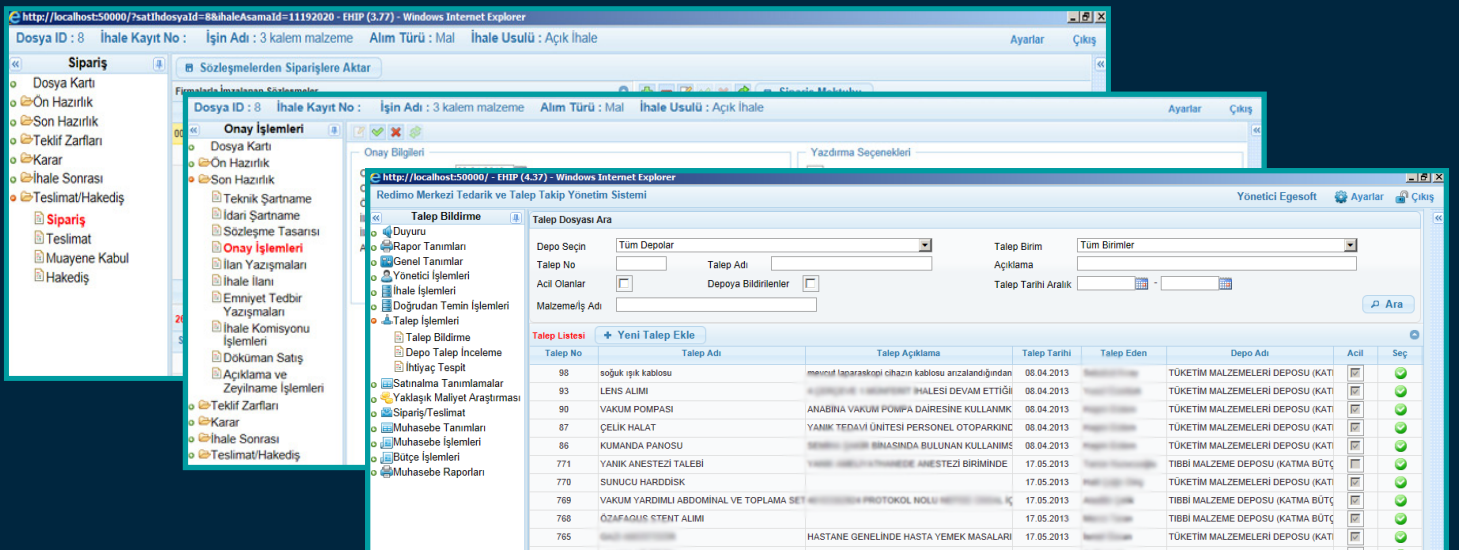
http://localhost:50000/?satIhdosyaId=8&ihaleAsamaId=11192020 - EHIP (3.77) - Windows Internet Explorer

Dosya ID : 8 İhale Kayıt No : İşin Adı : 3 kalem malzeme Alım Türü : Mal İhale Usulü : Açık İhale Ayarlar Çıkış

Sipariş
Dosya Kartı
Ön Hazırlık
Son Hazırlık
Teklif Zarfları
Karar
İhale Sonrası
Teslimat/Hakediş
Sipariş
Teslimat
Muayene Kabul
Hakediş

Sözleşmelerden Siparişlere Aktar

Dosya ID : 8 İhale Kayıt No : İşin Adı : 3 kalem malzeme Alım Türü : Mal İhale Usulü : Açık İhale Ayarlar Çıkış

Onay İşlemleri
Dosya Kartı
Ön Hazırlık
Son Hazırlık
Teknik Şartname
İdari Şartname
Sözleşme Tasarısı
Onay İşlemleri
İlan Yazışmaları
İhale İlanı
Emniyet Tedbir Yazışmaları
İhale Komisyonu İşlemleri
Döküman Satış
Açıklama ve Zeyilname İşlemleri
Teklif Zarfları
Karar
İhale Sonrası
Teslimat/Hakediş

Onay Bilgileri
Yazdırma Seçenekleri

http://localhost:50000/ - EHIP (4.37) - Windows Internet Explorer
Redimo Merkezi Tedarik ve Talep Takip Yönetim Sistemi
Yönetici Egesoft Ayarlar Çıkış

Talep Bildirme
Duyuru
Rapor Tanımları
Genel Tanımlar
Yönetici İşlemleri
İhale İşlemleri
Doğrudan Temin İşlemleri
Talep İşlemleri
Talep Bildirme
Depo Talep İnceleme
İhtiyaç Tespit
Satınalma Tanımlamalar
Yaklaşık Maliyet Araştırması
Sipariş/Teslimat
Muhasebe Tanımları
Muhasebe İşlemleri
Bütçe İşlemleri
Muhasebe Raporları

Talep Dosyası Ara
Depo Seçin Tüm Depolar
Talep Birim Tüm Birimler
Talep No
Talep Adı
Açıklama
Acil Olanlar
Depoya Bildirilenler
Talep Tarihi Aralık -
Malzeme/İş Adı
Ara

Talep Listesi
Yeni Talep Ekle

| Talep No | Talep Adı | Talep Açıklama | Talep Tarihi | Talep Eden | Depo Adı | Acil | Seç |
|---|---|---|---|---|---|---|---|
| 98 | soğuk ışık kablosu | mevcut laparaskopi cihazın kablosu arızalandığından | 08.04.2013 | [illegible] | TÜKETİM MALZEMELERİ DEPOSU (KATI | | |
| 93 | LENS ALIMI | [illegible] İHALESİ DEVAM ETTİĞİ | 08.04.2013 | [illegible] | TÜKETİM MALZEMELERİ DEPOSU (KATI | | |
| 90 | VAKUM POMPASI | ANABİNA VAKUM POMPA DAİRESİNE KULLANMK | 08.04.2013 | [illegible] | TÜKETİM MALZEMELERİ DEPOSU (KATI | | |
| 87 | ÇELİK HALAT | YANIK TEDAVİ ÜNİTESİ PERSONEL OTOPARKIND | 08.04.2013 | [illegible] | TÜKETİM MALZEMELERİ DEPOSU (KATI | | |
| 86 | KUMANDA PANOSU | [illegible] BİNASINDA BULUNAN KULLANIMS | 08.04.2013 | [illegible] | TÜKETİM MALZEMELERİ DEPOSU (KATI | | |
| 771 | YANIK ANESTEZİ TALEBİ | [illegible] ANESTEZİ BİRİMİNDE | 17.05.2013 | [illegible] | TIBBİ MALZEME DEPOSU (KATMA BÜTÇ | | |
| 770 | SUNUCU HARDDİSK | | 17.05.2013 | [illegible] | TÜKETİM MALZEMELERİ DEPOSU (KATI | | |
| 769 | VAKUM YARDIMLI ABDOMİNAL VE TOPLAMA SET | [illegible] PROTOKOL NOLU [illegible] | 17.05.2013 | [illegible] | TIBBİ MALZEME DEPOSU (KATMA BÜTÇ | | |
| 768 | ÖZAFAGUS STENT ALIMI | | 17.05.2013 | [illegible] | TIBBİ MALZEME DEPOSU (KATMA BÜTÇ | | |
| 765 | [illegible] | HASTANE GENELİNDE HASTA YEMEK MASALARI | 17.05.2013 | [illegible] | TÜKETİM MALZEMELERİ DEPOSU (KATI | | |